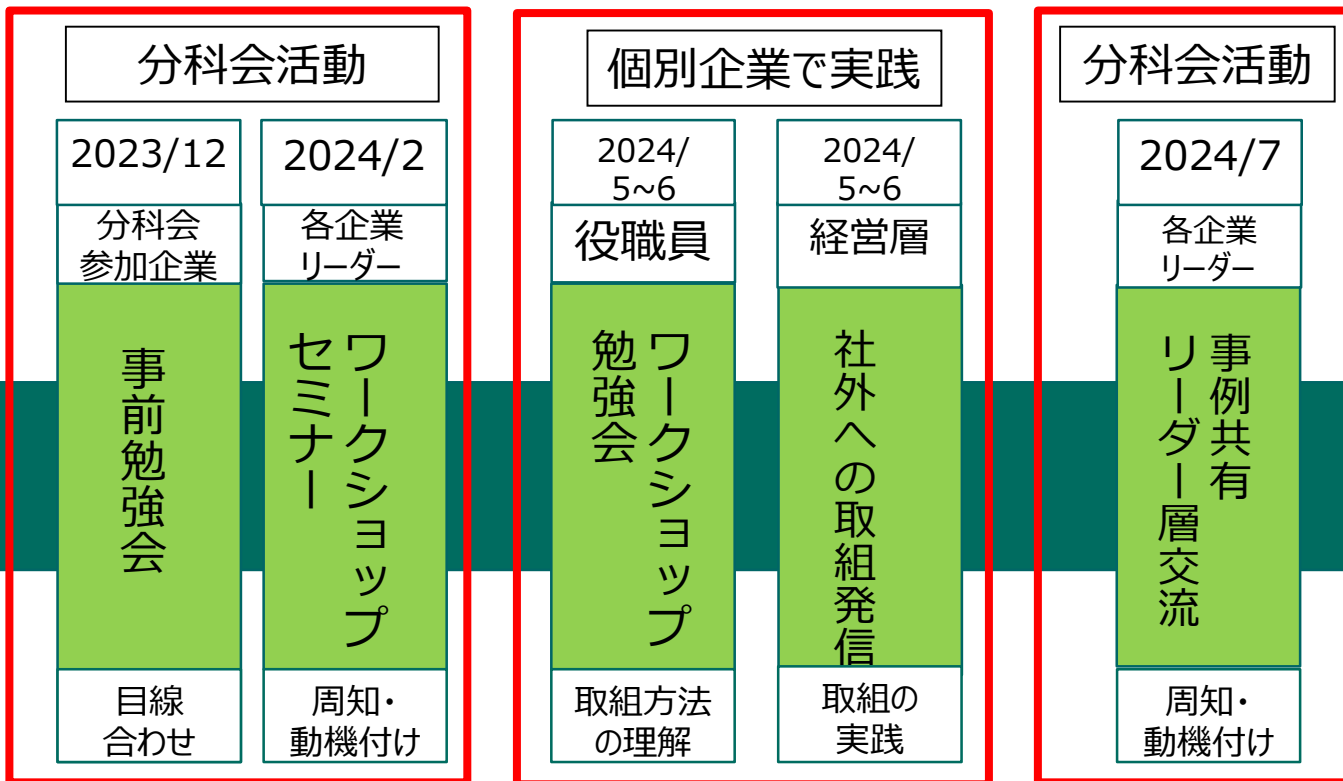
分科会活動

2023/12
分科会参加企業
事前勉強会
目線合わせ

2024/2
各企業リーダー
ワークショップセミナー
周知・動機付け

個別企業で実践

2024/5~6
役職員
ワークショップ勉強会
取組方法の理解

2024/5~6
経営層
社外への取組発信
取組の実践

分科会活動

2024/7
各企業リーダー
事例共有リーダー層交流
周知・動機付け